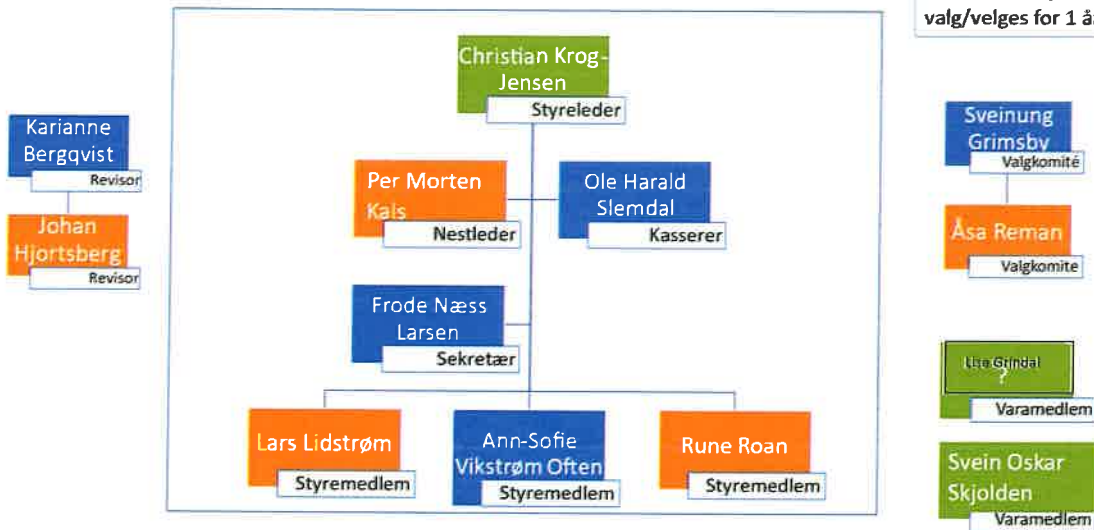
valg/velges for 1 å

Christian Krog-Jensen
Styreleder

Karianne Bergqvist
Revisor

Johan Hjortsberg
Revisor

Per Morten Kals
Nestleder

Ole Harald Slemdal
Kasserer

Frode Næss Larsen
Sekretær

Lars Lidstrøm
Styremedlem

Ann-Sofie Vikstrøm Often
Styremedlem

Rune Roan
Styremedlem

Sveinung Grimsby
Valgkomité

Åsa Reman
Valgkomite

Lise Grindal
?
Varamedlem

Svein Oskar Skjolden
Varamedlem